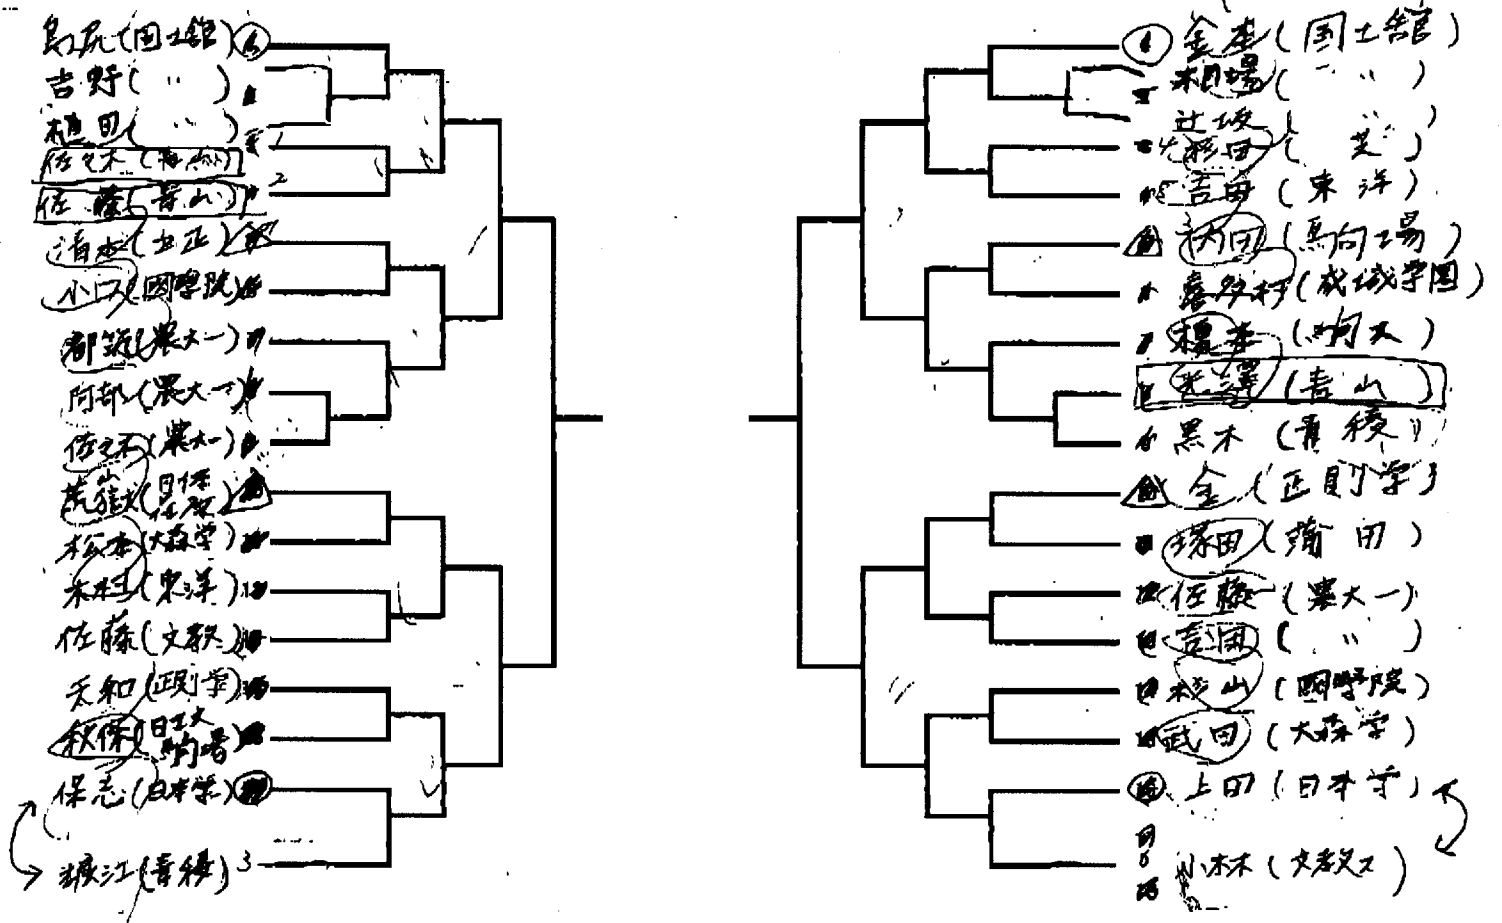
鳥居（国士舘）
吉野（〃）
植田（〃）
佐々木（梅ヶ丘）
佐藤（青山）
清水（立正）
小山（國學院）
都築（農大一）
阿部（農大一）
佐々木（農大一）
荒籏（日体荏原）
松本（大森学）
木村（東洋）
佐藤（文教）
天知（正則学）
秋保（日大鶴ヶ丘）
保志（日本学）
堀江（青稜）

金本（国士舘）
相場（〃）
辻坂（芝）
吉田（東洋）
内田（馬込場）
喜多村（成城学園）
橋本（明大）
光澤（青山）
黒木（青稜）
金（正則学）
塚田（蒲田）
佐藤（農大一）
吉田（〃）
杉山（國學院）
武田（大森学）
上田（日本学）
小林（文教大）